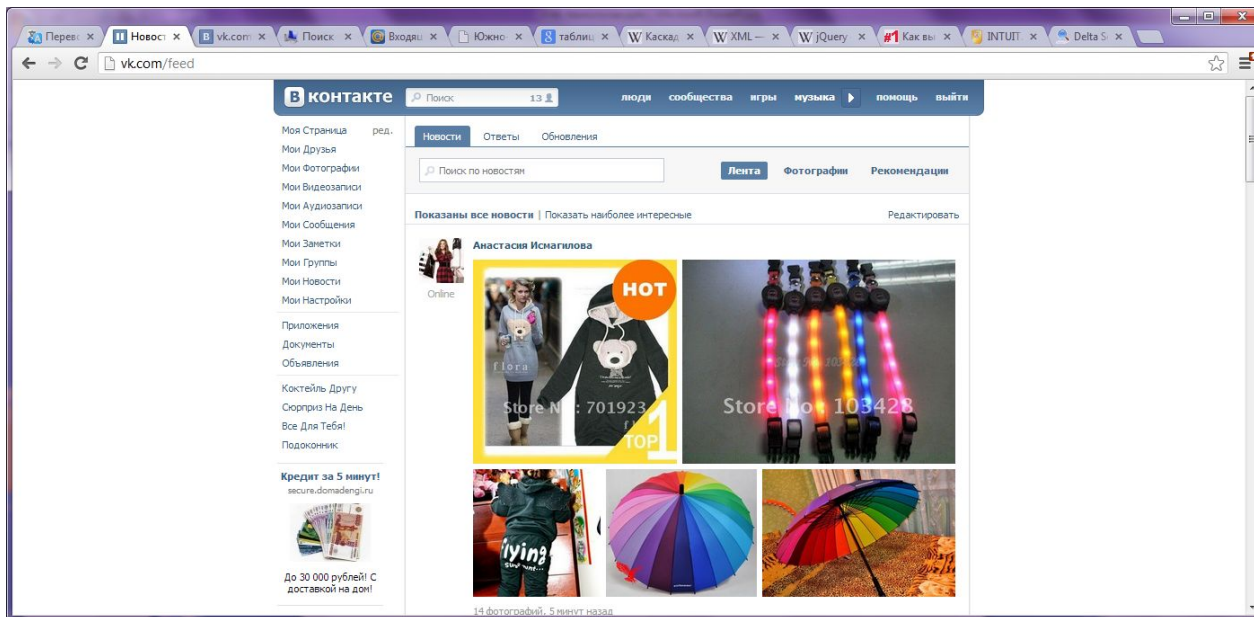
Перево × | Новост × | vk.com × | Поиск × | Входящ × | Южно × | таблиц × | Каскад × | XML — × | jQuery × | Как вы × | INTUIT × | Delta S ×

vk.com/feed

В контакте | Поиск 13 | люди | сообщества | игры | музыка | помощь | выйти

Моя Страница ред.
Мои Друзья
Мои Фотографии
Мои Видеозаписи
Мои Аудиозаписи
Мои Сообщения
Мои Заметки
Мои Группы
Мои Новости
Мои Настройки

Приложения
Документы
Объявления

Коктейль Другу
Сюрприз На День
Все Для Тебя!
Подоконник

Кредит за 5 минут!
secure.domadengi.ru

До 30 000 рублей! С доставкой на дом!

Новости | Ответы | Обновления

Поиск по новостям

Лента | Фотографии | Рекомендации

Показаны все новости | Показать наиболее интересные

Редактировать

Анастасия Исмагилова

Online

HOT
flora
Store No.: 701923
TOP 1

Store No.: 103428

flying

14 фотографий, 5 минут назад